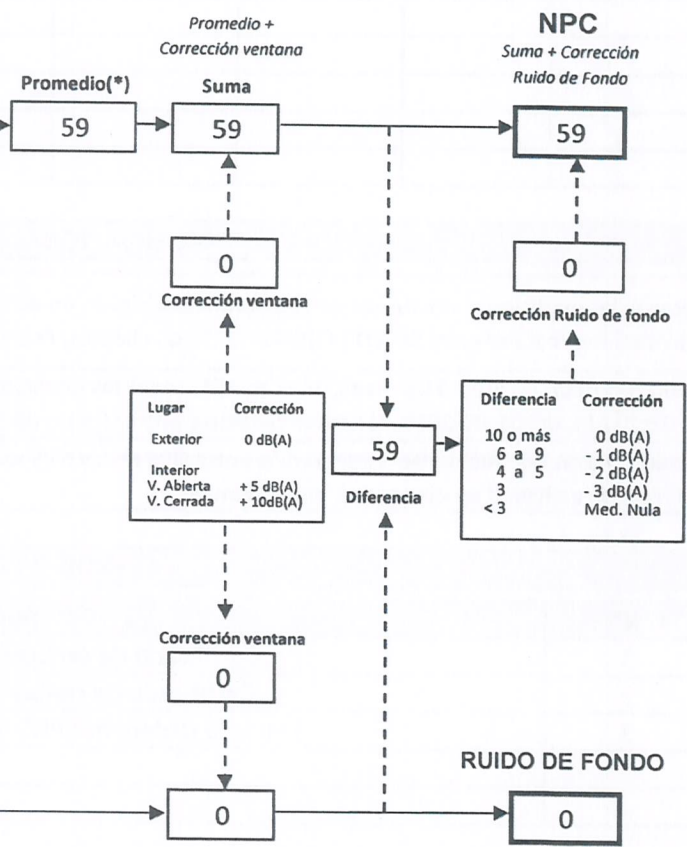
Promedio +
Corrección ventana

NPC
Suma + Corrección
Ruido de Fondo

Promedio(*)
59

Suma
59

59

0
Corrección ventana

0
Corrección Ruido de fondo

| Lugar | Corrección |
|---|---|
| Exterior | 0 dB(A) |
| Interior | |
| V. Abierta | + 5 dB(A) |
| V. Cerrada | + 10dB(A) |

59
Diferencia

| Diferencia | Corrección |
|---|---|
| 10 o más | 0 dB(A) |
| 6 a 9 | - 1 dB(A) |
| 4 a 5 | - 2 dB(A) |
| 3 | - 3 dB(A) |
| < 3 | Med. Nula |

Corrección ventana
0

0

RUIDO DE FONDO
0